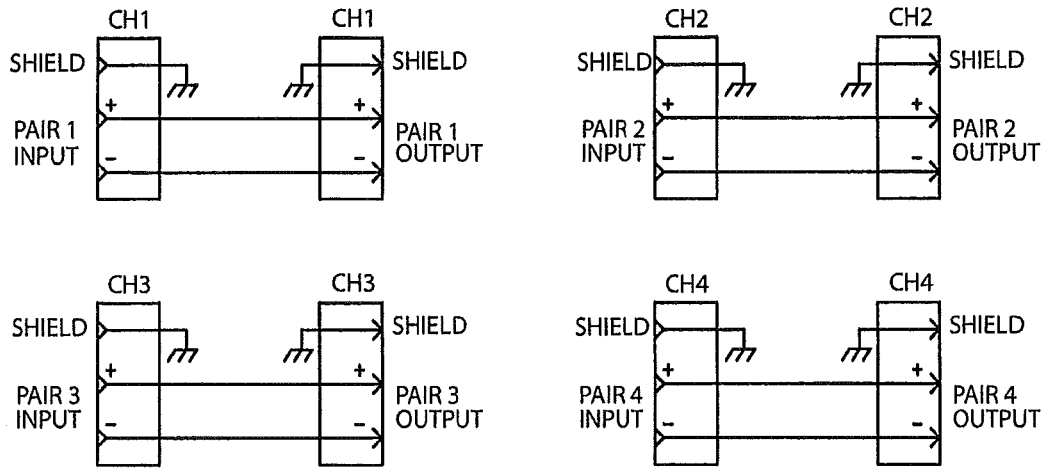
CH1
SHIELD
+
PAIR 1
INPUT
–

CH1
SHIELD
+
PAIR 1
OUTPUT
–

CH2
SHIELD
+
PAIR 2
INPUT
–

CH2
SHIELD
+
PAIR 2
OUTPUT
–

CH3
SHIELD
+
PAIR 3
INPUT
–

CH3
SHIELD
+
PAIR 3
OUTPUT
–

CH4
SHIELD
+
PAIR 4
INPUT
–

CH4
SHIELD
+
PAIR 4
OUTPUT
–